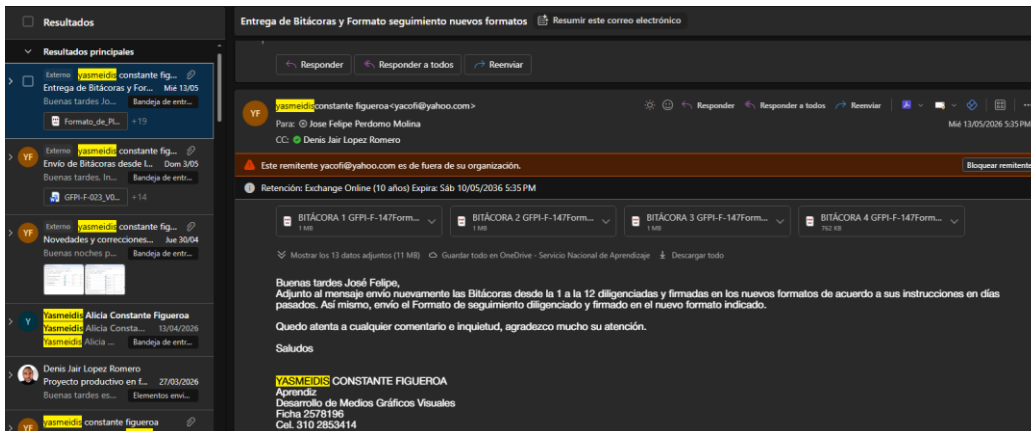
Resultados
Resultados principales
Externo yasmeidis constante fig...
Entrega de Bitácoras y For... Mié 13/05
Buenas tardes Jo... Bandeja de entr...
Formato_de_Pl... +19
YF Externo yasmeidis constante fig...
Envío de Bitácoras desde l... Dom 3/05
Buenas tardes. In... Bandeja de entr...
GFPI-F-023_V0... +14
YF Externo yasmeidis constante fig...
Novedades y correcciones... Jue 30/04
Buenas noches p... Bandeja de entr...
Y Yasmeidis Alicia Constante Figueroa
Yasmeidis Alicia Consta... 13/04/2026
Yasmeidis Alicia ... Bandeja de entr...
Denis Jair Lopez Romero
Proyecto productivo en f... 27/03/2026
Buenas tardes es... Elementos envi...
YF yasmeidis constante figueroa

Entrega de Bitácoras y Formato seguimiento nuevos formatos Resumir este correo electrónico
Responder Responder a todos Reenviar
YF yasmeidisconstante figueroa<yacofi@yahoo.com>
Para: Jose Felipe Perdomo Molina
CC: Denis Jair Lopez Romero
Responder Responder a todos Reenviar
Mié 13/05/2026 5:35 PM
Este remitente yacofi@yahoo.com es de fuera de su organización.
Bloquear remitente
Retención: Exchange Online (10 años) Expira: Sáb 10/05/2036 5:35 PM
BITÁCORA 1 GFPI-F-147Form... 1 MB
BITÁCORA 2 GFPI-F-147Form... 1 MB
BITÁCORA 3 GFPI-F-147Form... 1 MB
BITÁCORA 4 GFPI-F-147Form... 762 KB
Mostrar los 13 datos adjuntos (11 MB) Guardar todo en OneDrive - Servicio Nacional de Aprendizaje Descargar todo

Buenas tardes José Felipe,
Adjunto al mensaje envío nuevamente las Bitácoras desde la 1 a la 12 diligenciadas y firmadas en los nuevos formatos de acuerdo a sus instrucciones en días pasados. Así mismo, envío el Formato de seguimiento diligenciado y firmado en el nuevo formato indicado.

Quedo atenta a cualquier comentario e inquietud, agradezco mucho su atención.

Saludos

YASMEIDIS CONSTANTE FIGUEROA
Aprendiz
Desarrollo de Medios Gráficos Visuales
Ficha 2578196
Cel. 310 2853414